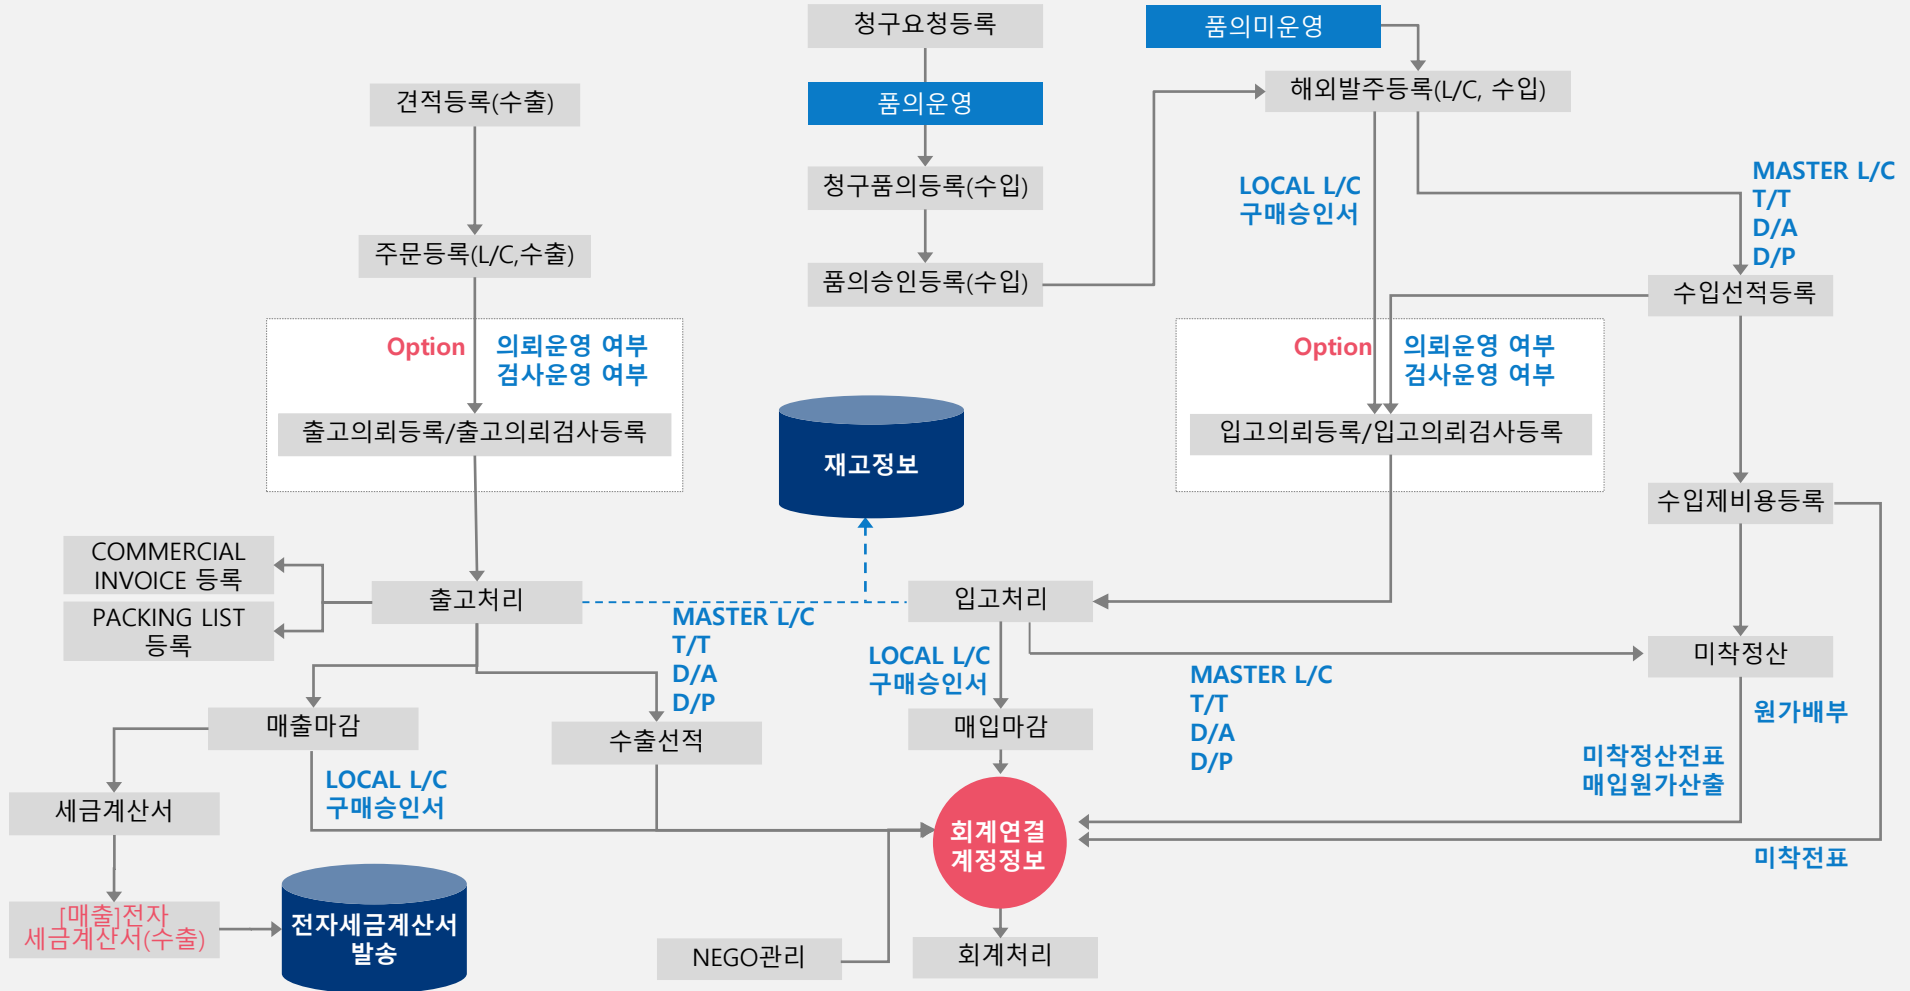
청구요청등록

품의운영

청구품의등록(수입)

품의승인등록(수입)

품의미운영

해외발주등록(L/C, 수입)

견적등록(수출)

주문등록(L/C,수출)

Option 의뢰운영 여부 검사운영 여부

출고의뢰등록/출고의뢰검사등록

재고정보

LOCAL L/C 구매승인서

MASTER L/C T/T D/A D/P

수입선적등록

Option 의뢰운영 여부 검사운영 여부

입고의뢰등록/입고의뢰검사등록

수입제비용등록

COMMERCIAL INVOICE 등록

PACKING LIST 등록

출고처리

MASTER L/C T/T D/A D/P

입고처리

LOCAL L/C 구매승인서

미착정산

MASTER L/C T/T D/A D/P

원가배부

미착정산전표 매입원가산출

매출마감

수출선적

매입마감

세금계산서

LOCAL L/C 구매승인서

회계연결 계정정보

미착전표

[매출]전자 세금계산서(수출)

전자세금계산서 발송

NEGO관리

회계처리